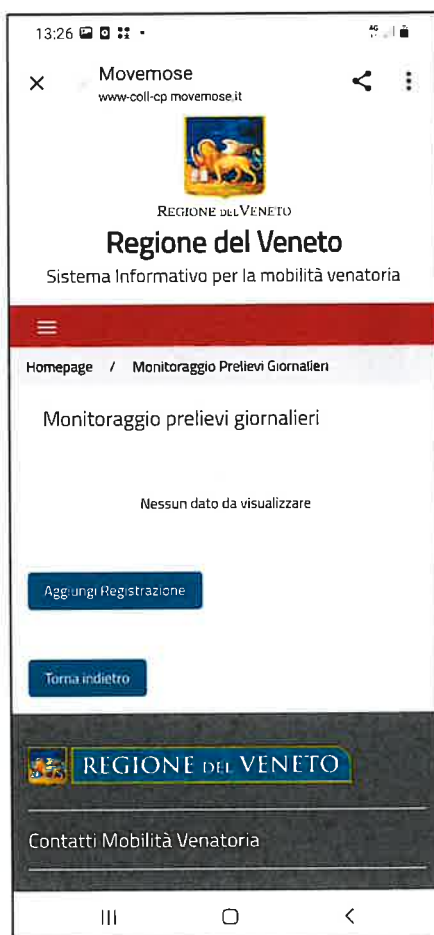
13:26

Movemose
www-coll-cp.movemose.it

REGIONE DEL VENETO
Regione del Veneto
Sistema Informativo per la mobilità venatoria

Homepage / Monitoraggio Prelievi Giornalieri

Monitoraggio prelievi giornalieri

Nessun dato da visualizzare

Aggiungi Registrazione

Torna indietro

REGIONE DEL VENETO

Contatti Mobilità Venatoria